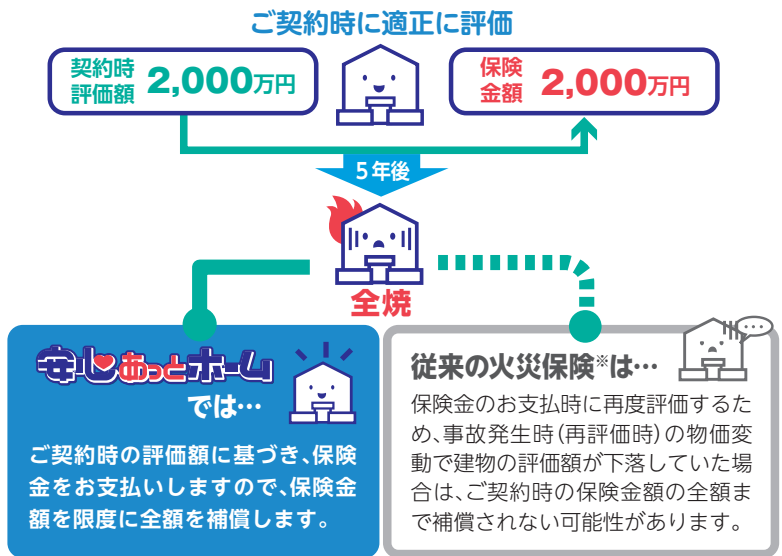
ご契約時に適正に評価

契約時評価額 2,000万円

保険金額 2,000万円

5年後

全焼

安心あっとホーム では…

ご契約時の評価額に基づき、保険金をお支払いしますので、保険金額を限度に全額を補償します。

従来の火災保険※は…

保険金のお支払時に再度評価するため、事故発生時（再評価時）の物価変動で建物の評価額が下落していた場合は、ご契約時の保険金額の全額まで補償されない可能性があります。